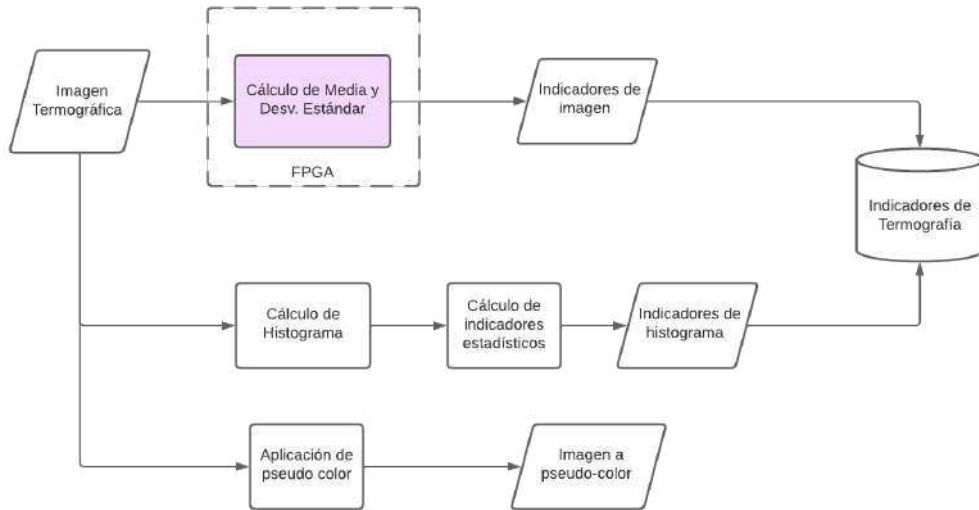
Imagen Termográfica

Cálculo de Media y Desv. Estándar

FPGA

Indicadores de imagen

Indicadores de Termografía

Cálculo de Histograma

Cálculo de indicadores estadísticos

Indicadores de histograma

Aplicación de pseudo color

Imagen a pseudo-color